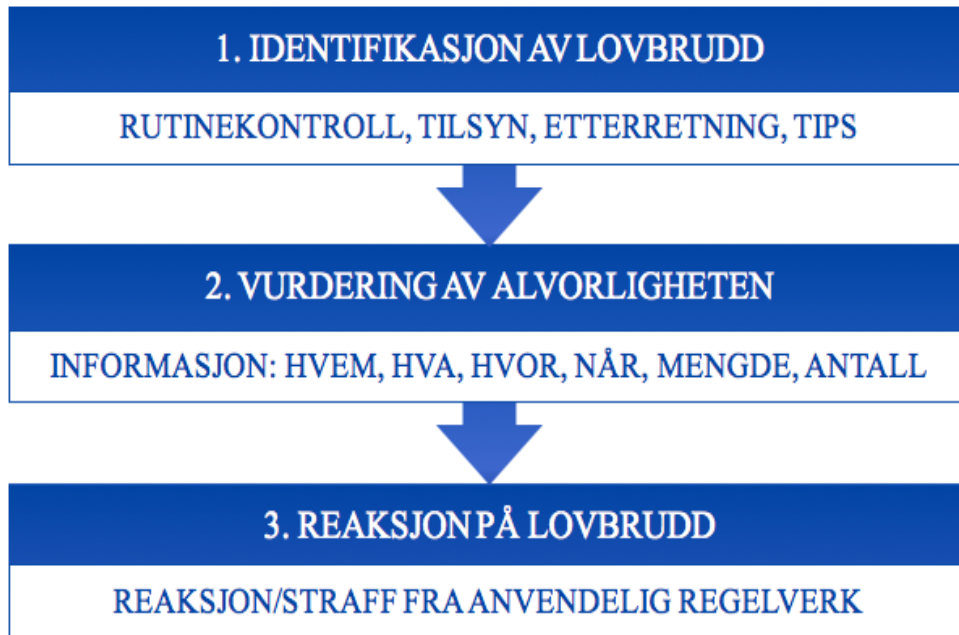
1. IDENTIFIKASJON AV LOVBRUDD

RUTINEKONTROLL, TILSYN, ETTERRETNING, TIPS

2. VURDERING AV ALVORLIGHETEN

INFORMASJON: HVEM, HVA, HVOR, NÅR, MENGDE, ANTALL

3. REAKSJON PÅ LOVBRUDD

REAKSJON/STRAFF FRA ANVENDELIG REGELVERK